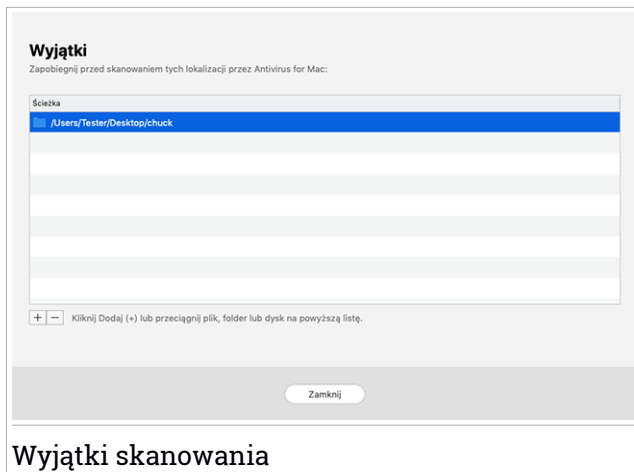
Wyjątki
Zapobiegnij przed skanowaniem tych lokalizacji przez Antivirus for Mac:

| Ścieżka |
|---|
| /Users/Tester/Desktop/chuck |

+ — Kliknij Dodaj (+) lub przeciągnij plik, folder lub dysk na powyższą listę.

Zamknij

Wyjątki skanowania